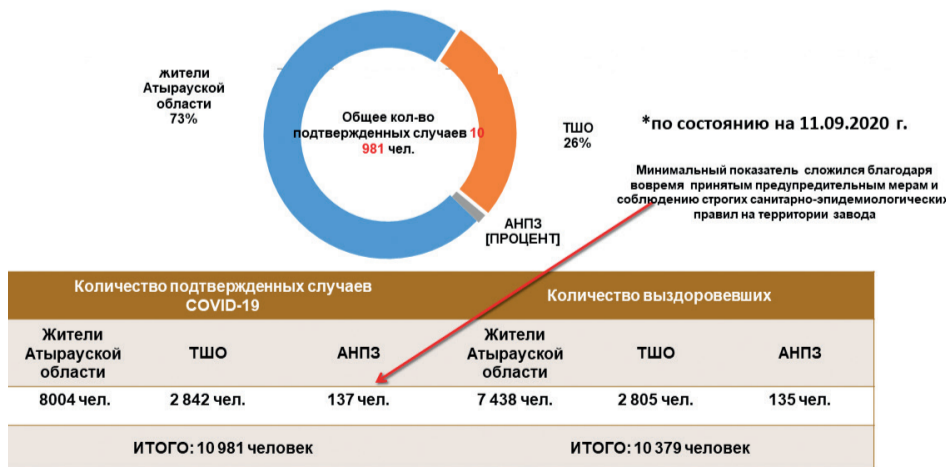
жители Атырауской области 73%

Общее кол-во подтвержденных случаев 10 981 чел.

ТШО 26%

АНПЗ [ПРОЦЕНТ]

*по состоянию на 11.09.2020 г.

Минимальный показатель сложился благодаря вовремя принятым предупредительным мерам и соблюдению строгих санитарно-эпидемиологических правил на территории завода

| Количество подтвержденных случаев COVID-19 | | | Количество выздоровевших | | |
|---|---|---|---|---|---|
| Жители Атырауской области | ТШО | АНПЗ | Жители Атырауской области | ТШО | АНПЗ |
| 8004 чел. | 2 842 чел. | 137 чел. | 7 438 чел. | 2 805 чел. | 135 чел. |
| ИТОГО: 10 981 человек | | | ИТОГО: 10 379 человек | | |